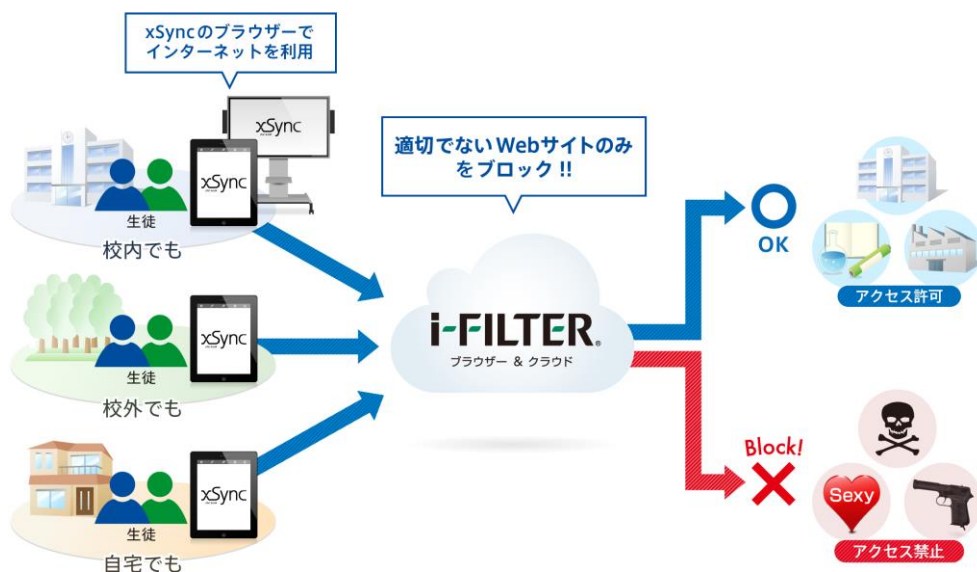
xSyncのブラウザーで
インターネットを利用

xSync

xSync

生徒

校内でも

xSync

生徒

校外でも

xSync

生徒

自宅でも

適切でないWebサイトのみ
をブロック !!

i-FILTER.
ブラウザー & クラウド

OK

アクセス許可

Block!

Sexy

アクセス禁止